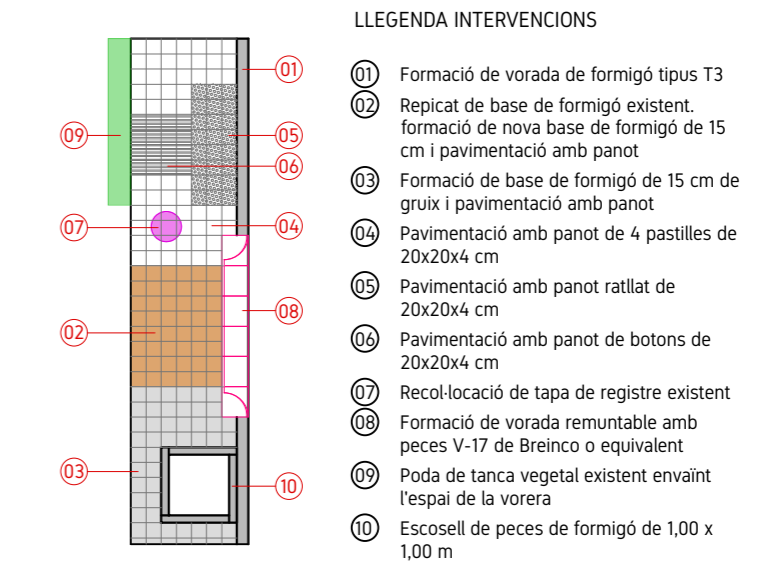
09

07

02

03

01

05

06

04

08

10

LLEGENDA INTERVENCIONS

01 Formació de vorada de formigó tipus T3

02 Repicat de base de formigó existent. formació de nova base de formigó de 15 cm i pavimentació amb panot

03 Formació de base de formigó de 15 cm de gruix i pavimentació amb panot

04 Pavimentació amb panot de 4 pastilles de 20x20x4 cm

05 Pavimentació amb panot ratllat de 20x20x4 cm

06 Pavimentació amb panot de botons de 20x20x4 cm

07 Recol·locació de tapa de registre existent

08 Formació de vorada remuntable amb peces V-17 de Breinco o equivalent

09 Poda de tanca vegetal existent envaïnt l'espai de la vorera

10 Escosell de peces de formigó de 1,00 x 1,00 m